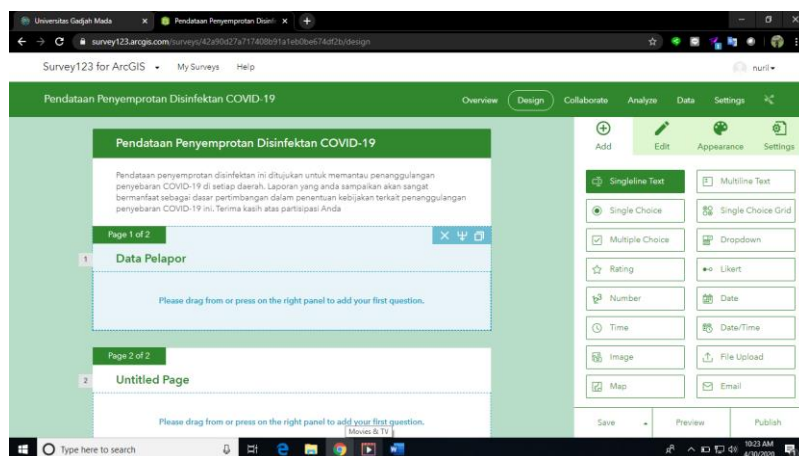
Universitas Gadjah Mada
Pendataan Penyemprotan Disinf
survey123.arcgis.com/surveys/42a90d27a717408b91a1eb0be674df2b/design

Survey123 for ArcGIS My Surveys Help
nuril

Pendataan Penyemprotan Disinfektan COVID-19
Overview Design Collaborate Analyze Data Settings

Pendataan Penyemprotan Disinfektan COVID-19

Pendataan penyemprotan disinfektan ini ditujukan untuk memantau penanggulangan penyebaran COVID-19 di setiap daerah. Laporan yang anda sampaikan akan sangat bermanfaat sebagai dasar pertimbangan dalam penentuan kebijakan terkait penanggulangan penyebaran COVID-19 ini. Terima kasih atas partisipasi Anda

Page 1 of 2
1 Data Pelapor
Please drag from or press on the right panel to add your first question.

Page 2 of 2
2 Untitled Page
Please drag from or press on the right panel to add your first question.

Add Edit Appearance Settings
Singleline Text
Multiline Text
Single Choice
Single Choice Grid
Multiple Choice
Dropdown
Rating
Likert
Number
Date
Time
Date/Time
Image
File Upload
Map
Email
Save Preview Publish

Type here to search
Movies & TV
10:23 AM
4/30/2020